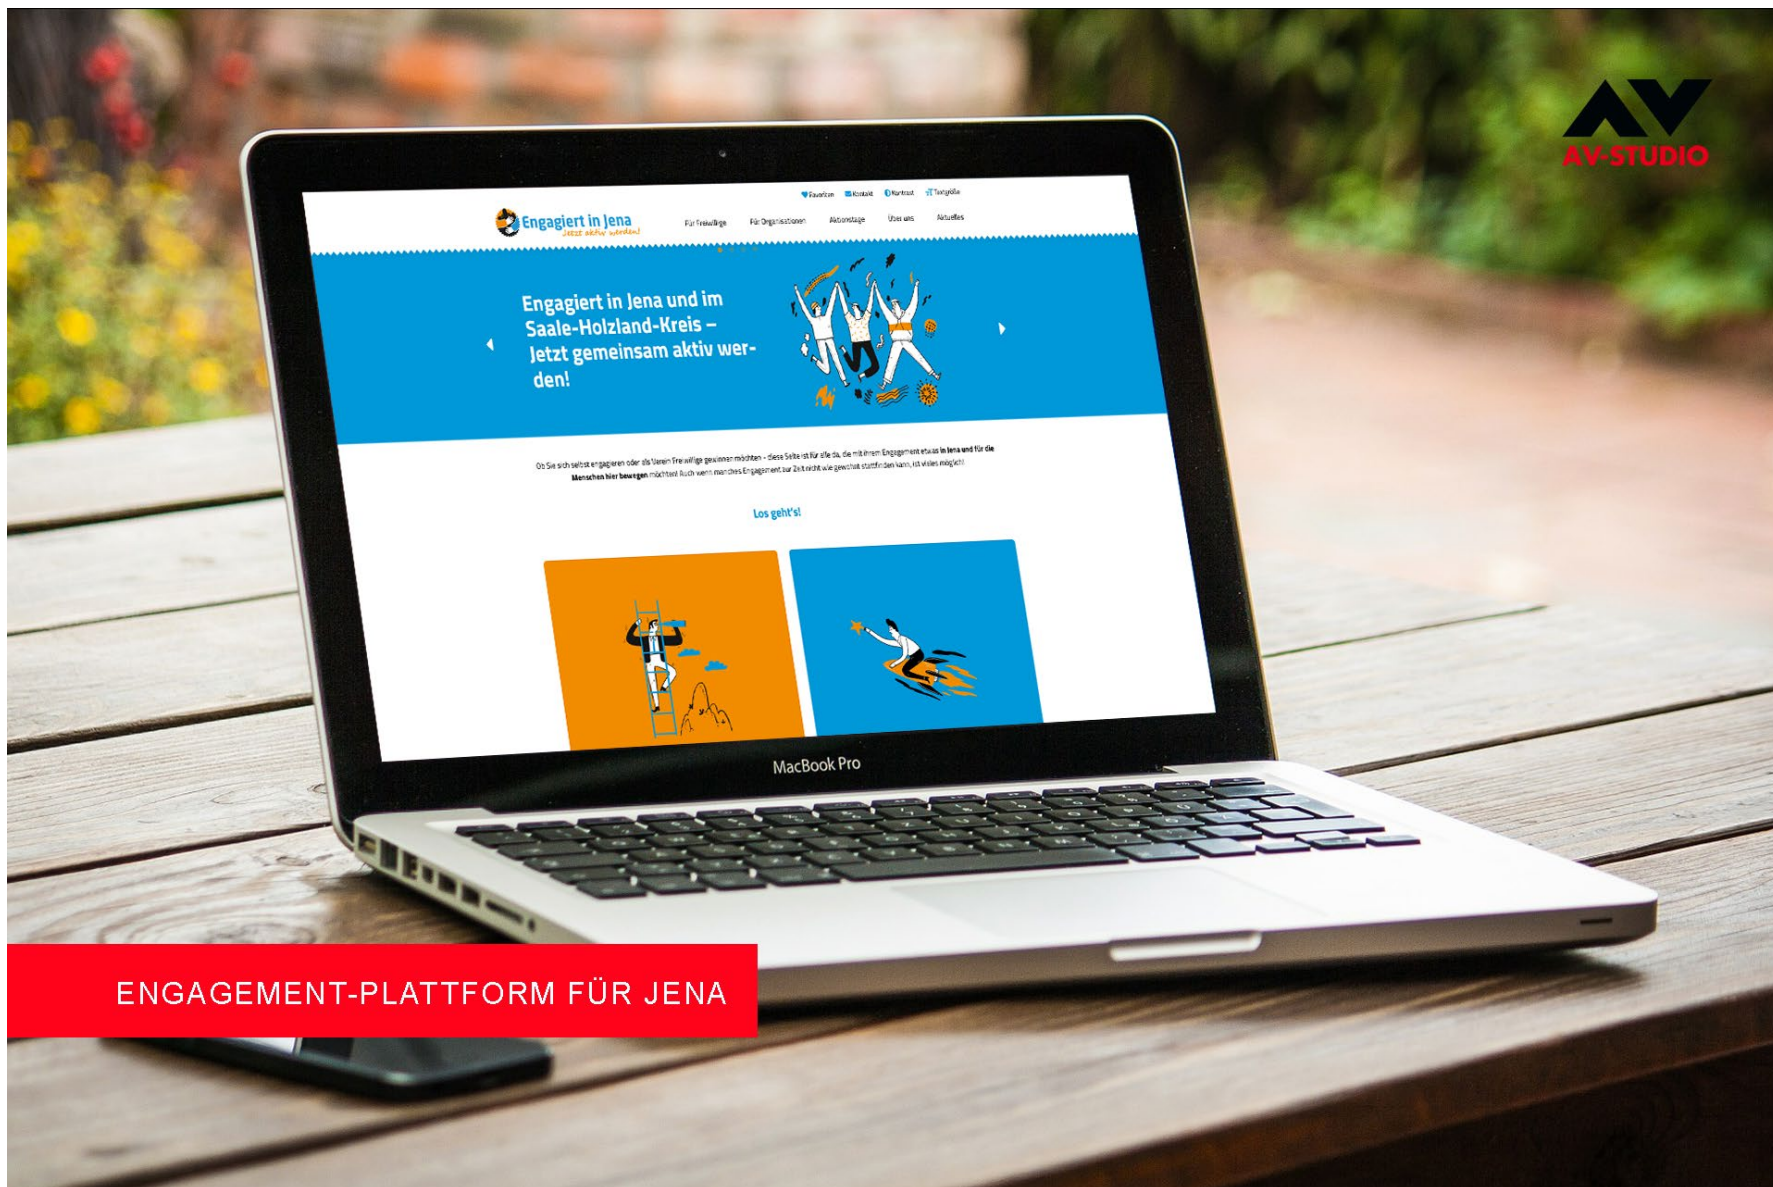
AV-STUDIO

Favoriten Kontakt Kontrast Textgröße

Engagiert in Jena
Jetzt aktiv werden!

Für Freiwillige Für Organisationen Aktionstage Über uns Aktuelles

Engagiert in Jena und im Saale-Holzland-Kreis – Jetzt gemeinsam aktiv werden!

Ob Sie sich selbst engagieren oder als Verein Freiwillige gewinnen möchten – diese Seite ist für alle da, die mit ihrem Engagement etwas in Jena und für die Menschen hier bewegen möchten! Auch wenn manches Engagement zur Zeit nicht wie gewohnt stattfinden kann, ist vieles möglich!

Los geht's!

MacBook Pro

ENGAGEMENT-PLATTFORM FÜR JENA